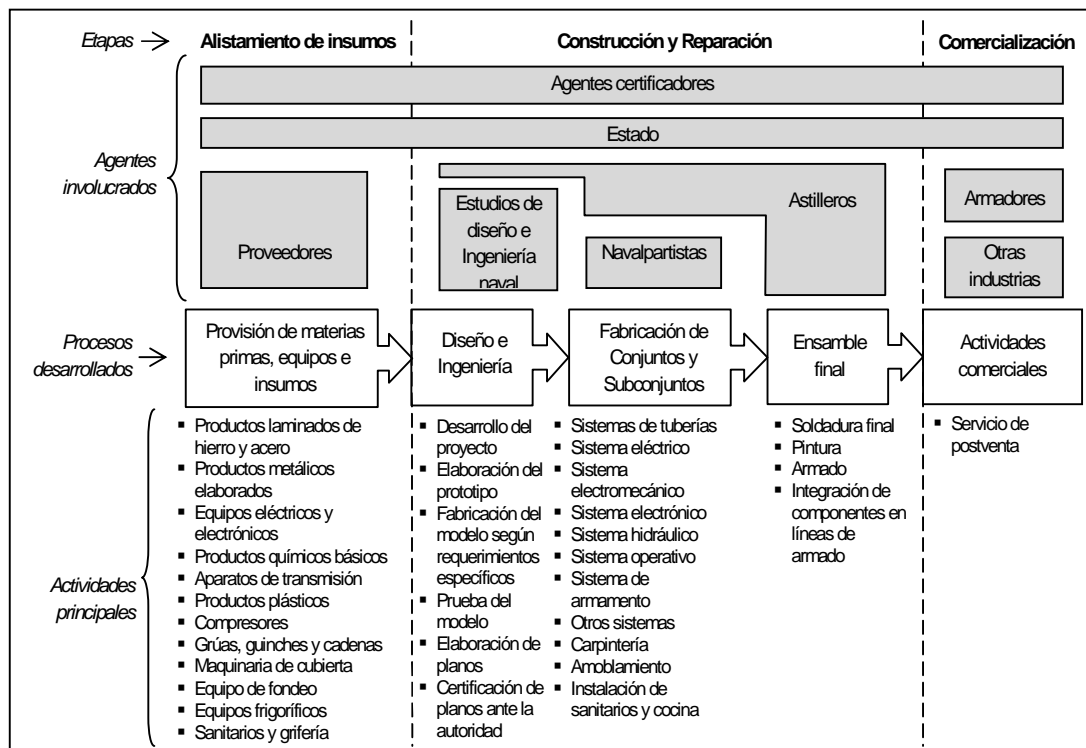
Etapas → Alistamiento de insumos | Construcción y Reparación | Comercialización

Agentes involucrados

Agentes certificadores

Estado

Proveedores

Estudios de diseño e Ingeniería naval

Navalpartistas

Astilleros

Armadores

Otras industrias

Procesos desarrollados →

Provisión de materias primas, equipos e insumos

Diseño e Ingeniería

Fabricación de Conjuntos y Subconjuntos

Ensamble final

Actividades comerciales

Actividades principales

▪ Productos laminados de hierro y acero
▪ Productos metálicos elaborados
▪ Equipos eléctricos y electrónicos
▪ Productos químicos básicos
▪ Aparatos de transmisión
▪ Productos plásticos
▪ Compresores
▪ Grúas, guinches y cadenas
▪ Maquinaria de cubierta
▪ Equipo de fondeo
▪ Equipos frigoríficos
▪ Sanitarios y grifería

▪ Desarrollo del proyecto
▪ Elaboración del prototipo
▪ Fabricación del modelo según requerimientos específicos
▪ Prueba del modelo
▪ Elaboración de planos
▪ Certificación de planos ante la autoridad

▪ Sistemas de tuberías
▪ Sistema eléctrico
▪ Sistema electromecánico
▪ Sistema electrónico
▪ Sistema hidráulico
▪ Sistema operativo
▪ Sistema de armamento
▪ Otros sistemas
▪ Carpintería
▪ Amoblamiento
▪ Instalación de sanitarios y cocina

▪ Soldadura final
▪ Pintura
▪ Armado
▪ Integración de componentes en líneas de armado

▪ Servicio de postventa